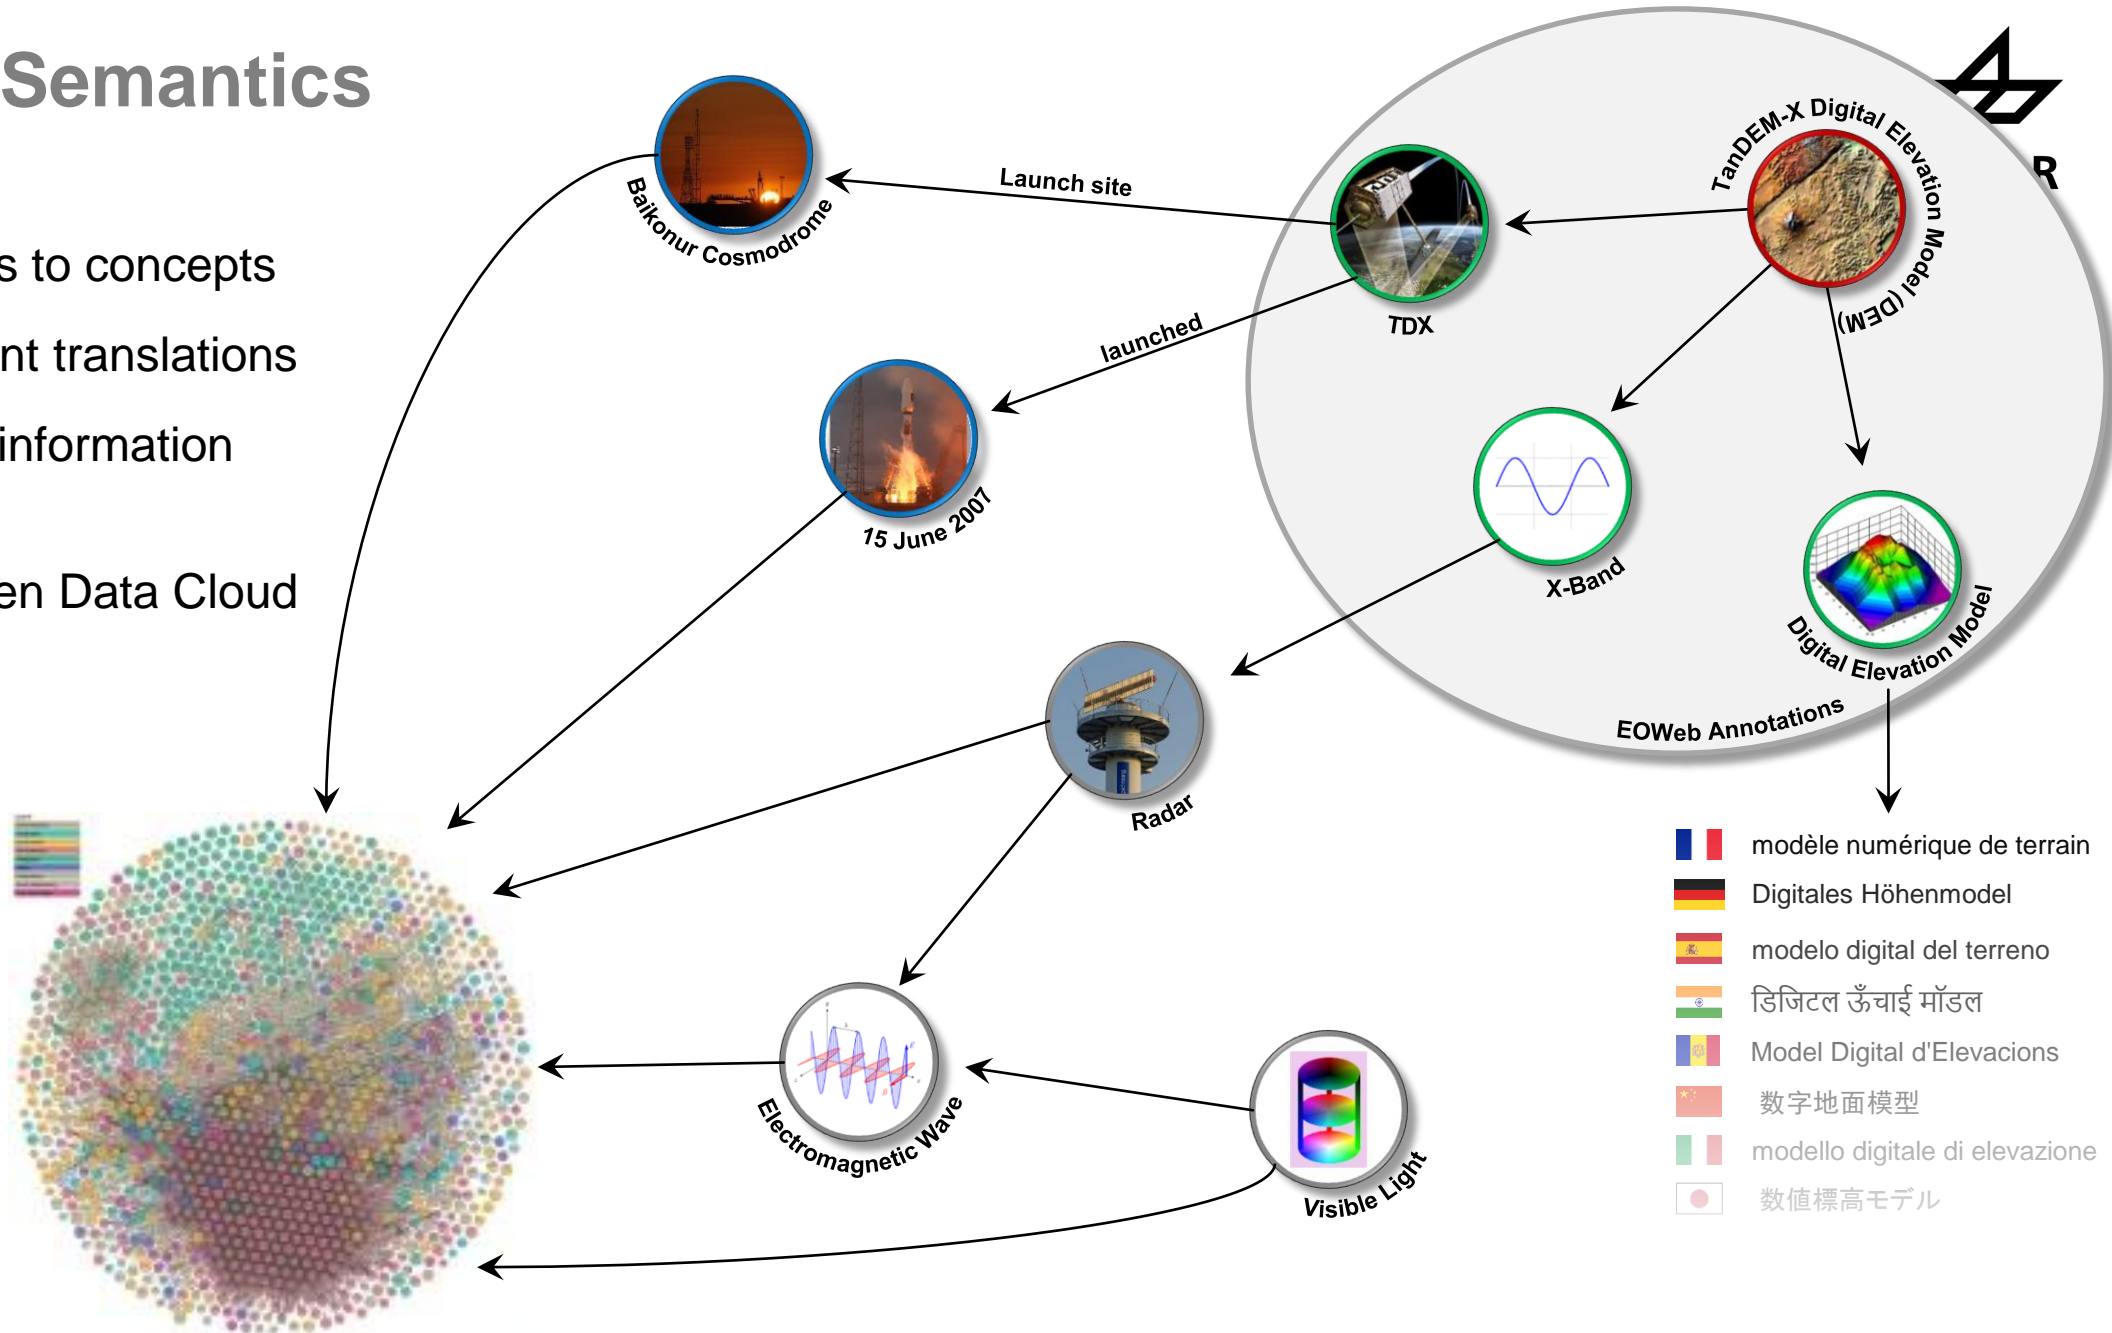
Semantics

s to concepts

nt translations

information

en Data Cloud

Baikonur Cosmodrome

Launch site

TDX

TanDEM-X Digital Elevation Model (DEM)

R

launched

15 June 2007

X-Band

Digital Elevation Model

EOWeb Annotations

Radar

Electromagnetic Wave

Visible Light

modèle numérique de terrain

Digitales Höhenmodel

modelo digital del terreno

डिजिटल ऊँचाई मॉडल

Model Digital d'Elevacions

数字地面模型

modello digitale di elevazione

数值標高モデル